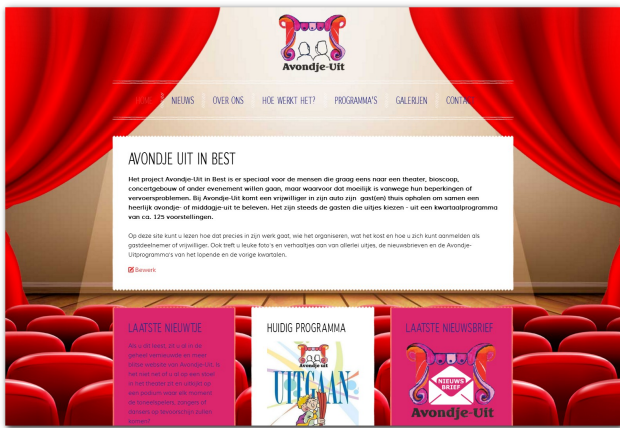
Avondje-Uit

HOME NIEUWS OVER ONS HOE WERKT HET? PROGRAMMA'S GALERIJEN CONTA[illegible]

AVONDJE UIT IN BEST

Het project Avondje-Uit in Best is er speciaal voor de mensen die graag eens naar een theater, bioscoop, concertgebouw of ander evenement willen gaan, maar waarvoor dat moeilijk is vanwege hun beperkingen of vervoersproblemen. Bij Avondje-Uit komt een vrijwilliger in zijn auto zijn gast(en) thuis ophalen om samen een heerlijk avondje- of middagje-uit te beleven. Het zijn steeds de gasten die uitjes kiezen - uit een kwartaalprogramma van ca. 125 voorstellingen.

Op deze site kunt u lezen hoe dat precies in zijn werk gaat, wie het organiseren, wat het kost en hoe u zich kunt aanmelden als gastdeelnemer of vrijwilliger. Ook treft u leuke foto's en verhaaltjes aan van allerlei uitjes, de nieuwsbrieven en de Avondje-Uitprogramma's van het lopende en de vorige kwartalen.

Bewerk

LAATSTE NIEUWTJE

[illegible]

HUIDIG PROGRAMMA

Avondje-Uit
UITGAAN

LAATSTE NIEUWSBRIEF

NIEUWS BRIEF
Avondje-Uit